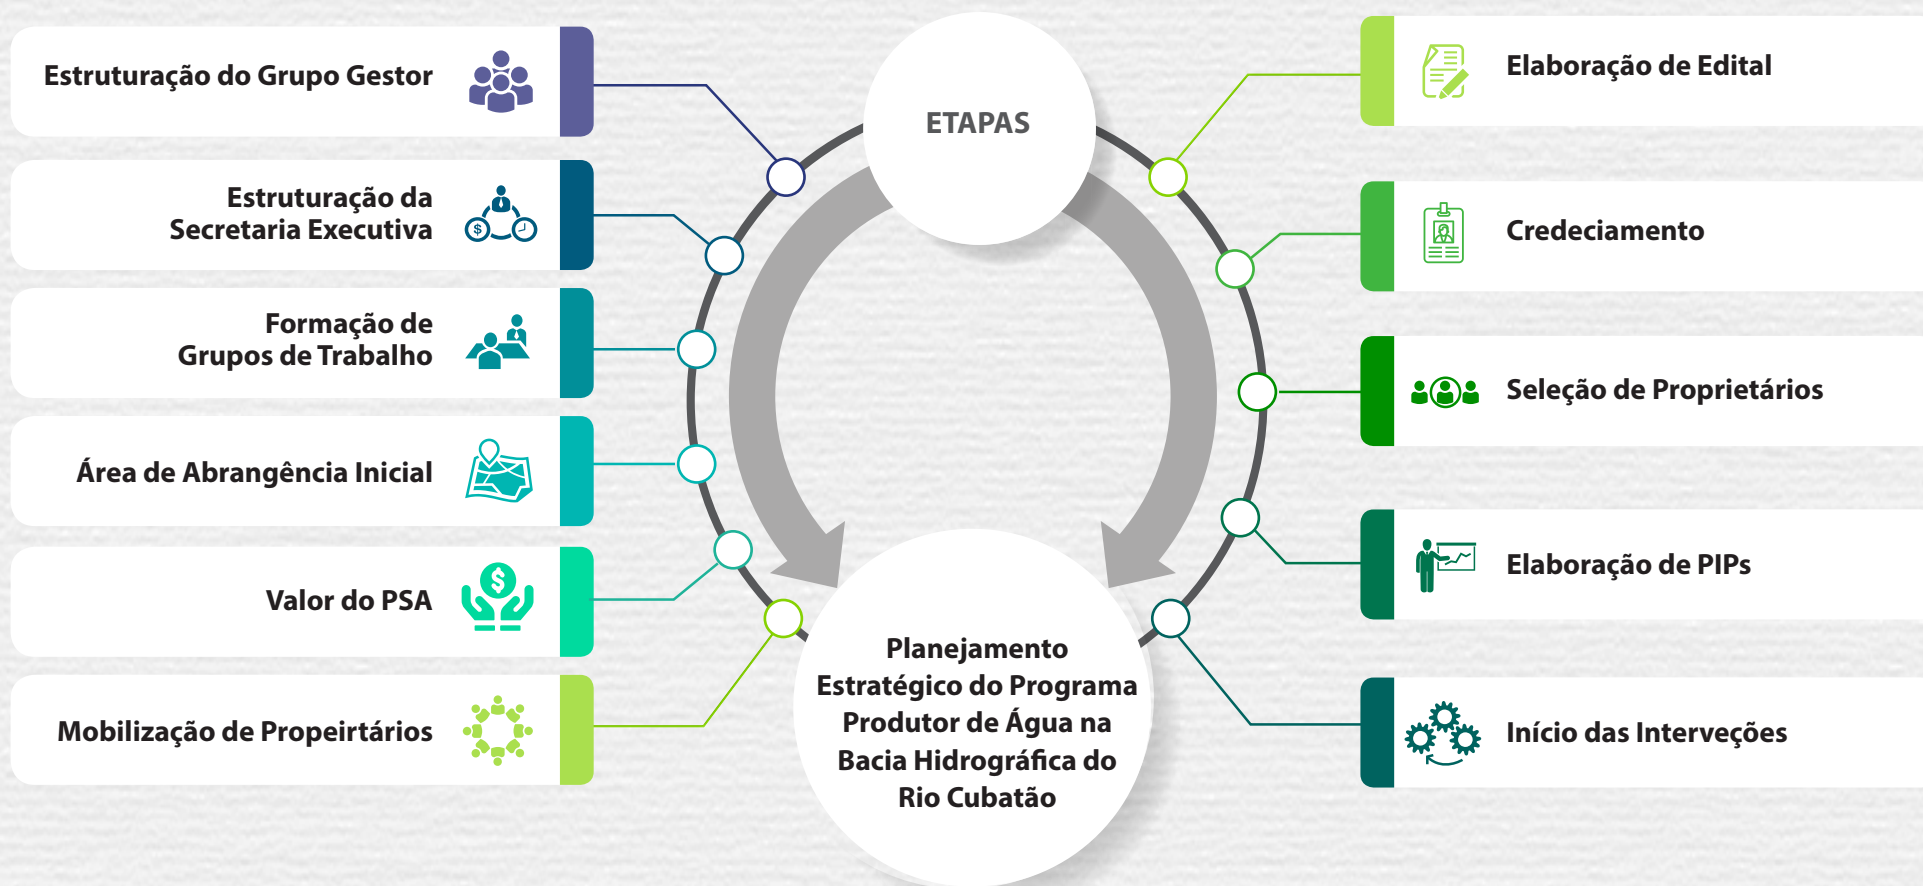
Estruturação do Grupo Gestor

Estruturação da Secretaria Executiva

Formação de Grupos de Trabalho

Área de Abrangência Inicial

Valor do PSA

Mobilização de Propeirtários

ETAPAS

Planejamento Estratégico do Programa Produtor de Água na Bacia Hidrográfica do Rio Cubatão

Elaboração de Edital

Credeciamento

Seleção de Proprietários

Elaboração de PIPs

Início das Intervenções